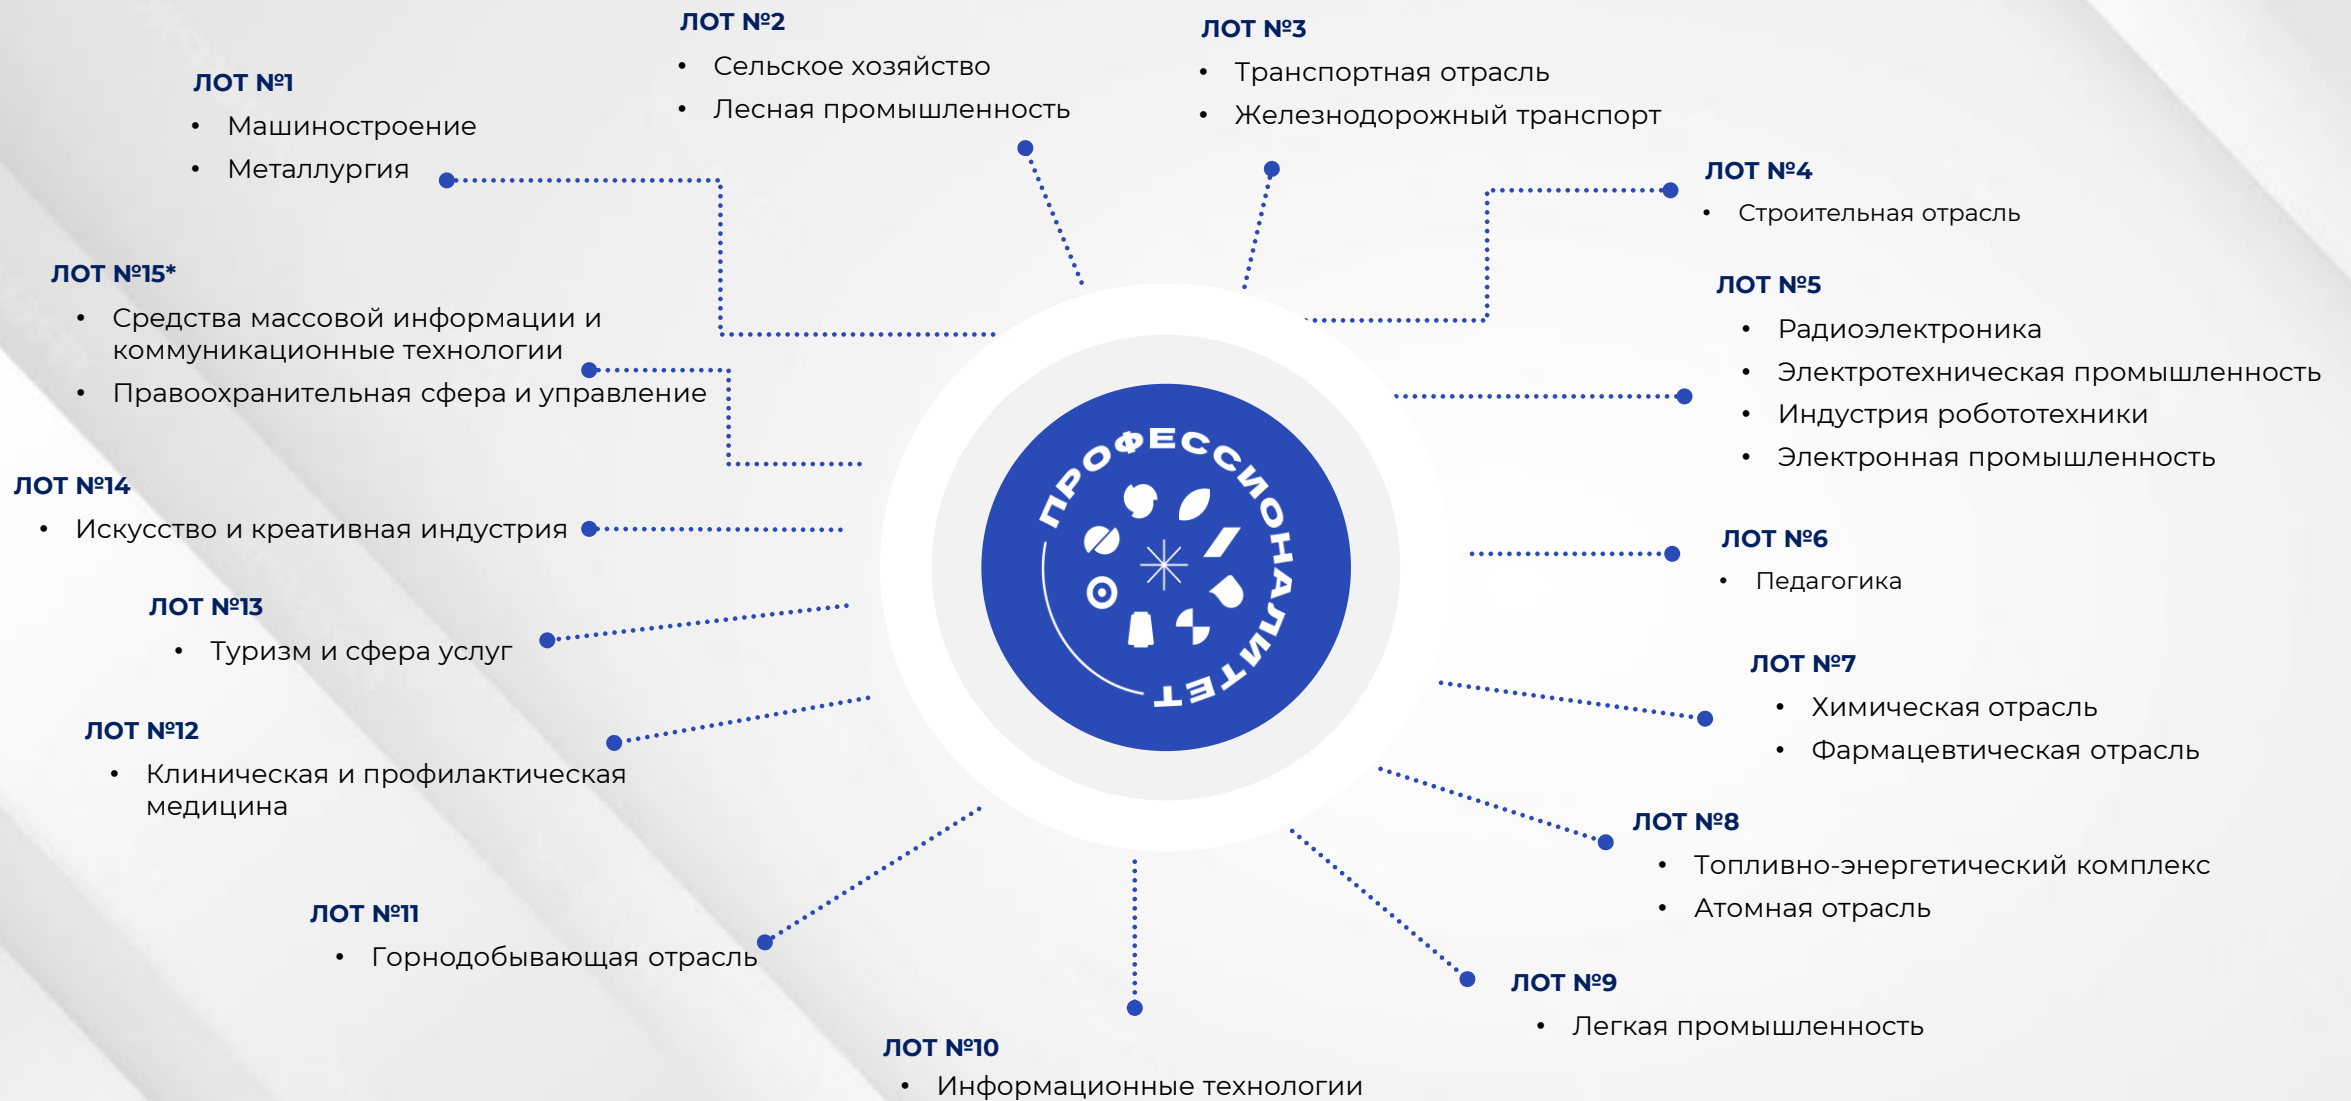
ЛОТ №2
• Сельское хозяйство
• Лесная промышленность

ЛОТ №3
• Транспортная отрасль
• Железнодорожный транспорт

ЛОТ №1
• Машиностроение
• Металлургия

ЛОТ №4
• Строительная отрасль

ЛОТ №15*
• Средства массовой информации и коммуникационные технологии
• Правоохранительная сфера и управление

ЛОТ №5
• Радиоэлектроника
• Электротехническая промышленность
• Индустрия робототехники
• Электронная промышленность

ПРОФЕССИОНАЛИТЕТ

ЛОТ №14
• Искусство и креативная индустрия

ЛОТ №6
• Педагогика

ЛОТ №13
• Туризм и сфера услуг

ЛОТ №7
• Химическая отрасль
• Фармацевтическая отрасль

ЛОТ №12
• Клиническая и профилактическая медицина

ЛОТ №8
• Топливно-энергетический комплекс
• Атомная отрасль

ЛОТ №11
• Горнодобывающая отрасль

ЛОТ №9
• Легкая промышленность

ЛОТ №10
• Информационные технологии